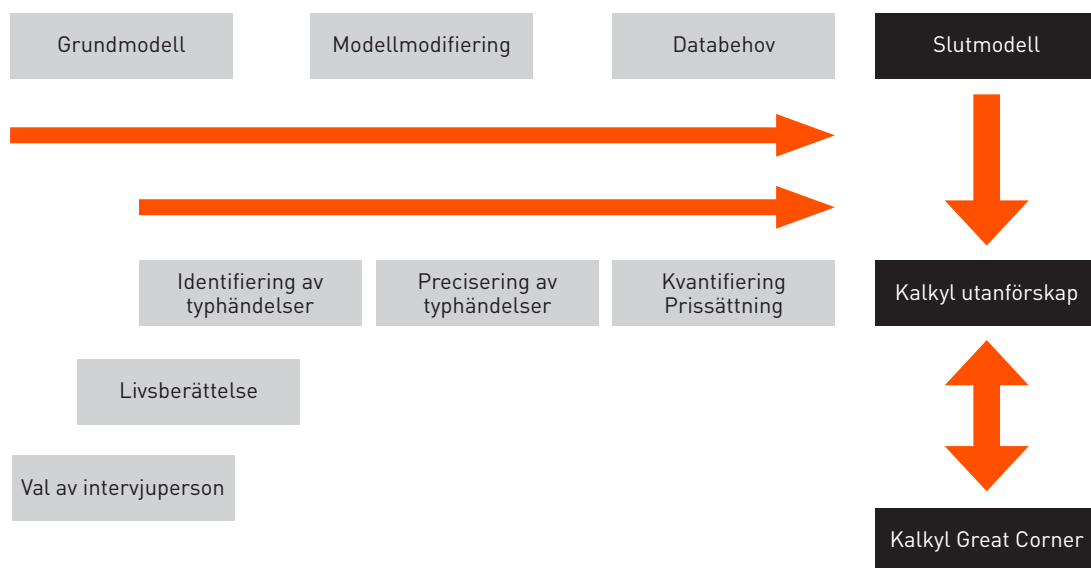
Grundmodell

Modellmodifiering

Databehov

Slutmodell

Identifiering av typhändelser

Precisering av typhändelser

Kvantifiering Prissättning

Kalkyl utanförskap

Livsberättelse

Val av intervjuperson

Kalkyl Great Corner